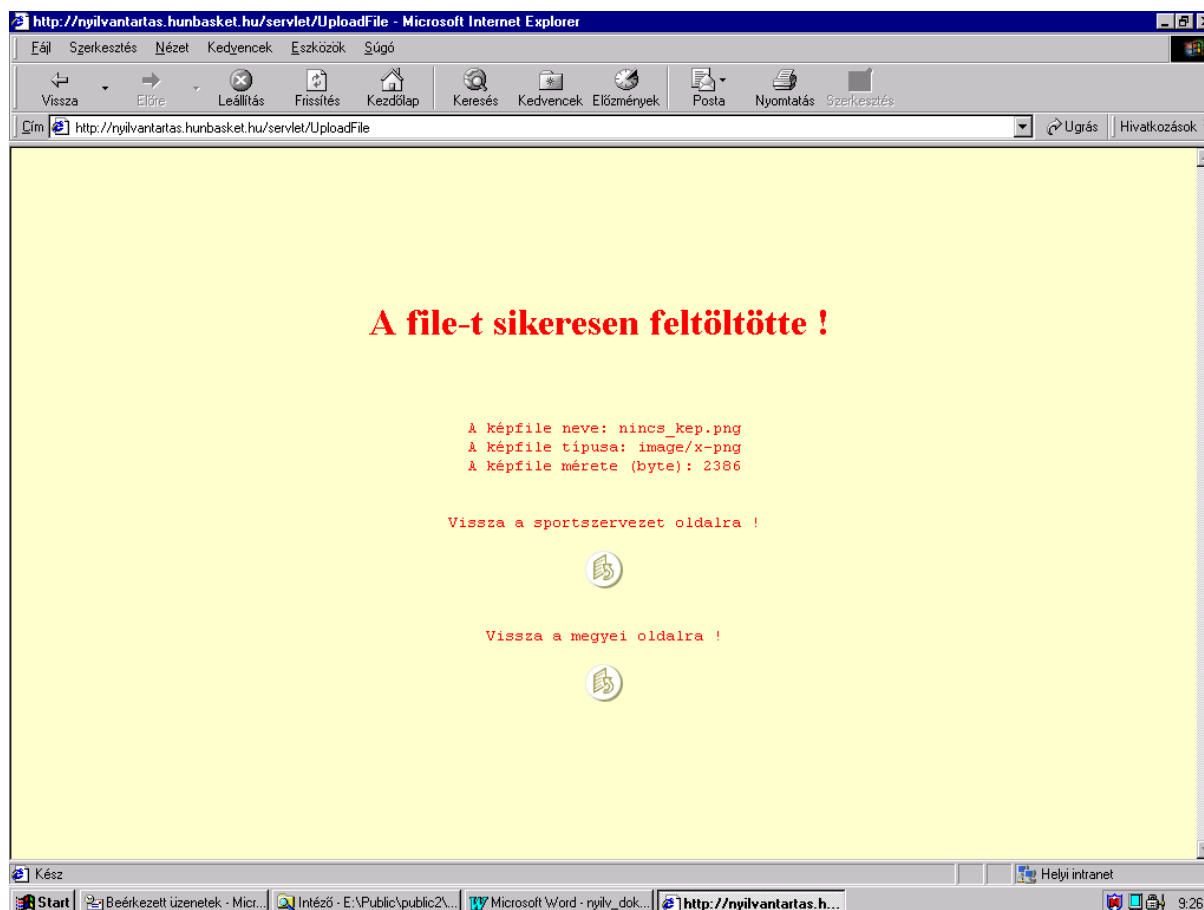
http://nyilvantartas.hunbasket.hu/servlet/UploadFile - Microsoft Internet Explorer

Fájl Szerkesztés Nézet Kedvencek Eszközök Súgó

Vissza Előre Leállítás Frissítés Kezdőlap Keresés Kedvencek Előzmények Posta Nyomtatás Szerkesztés

Cím http://nyilvantartas.hunbasket.hu/servlet/UploadFile Ugrás Hivatkozások

A file-t sikeresen feltöltötte !

A képfile neve: nincs_kep.png
A képfile típusa: image/x-png
A képfile mérete (byte): 2386

Vissza a sportszervezet oldalra !

Vissza a megyei oldalra !

Kész

Helyi intranet

Start Beérkezett üzenetek - Micr... Intéző - E:\Public\public2\... Microsoft Word - nyilv_dok... http://nyilvantartas.h... 9:26